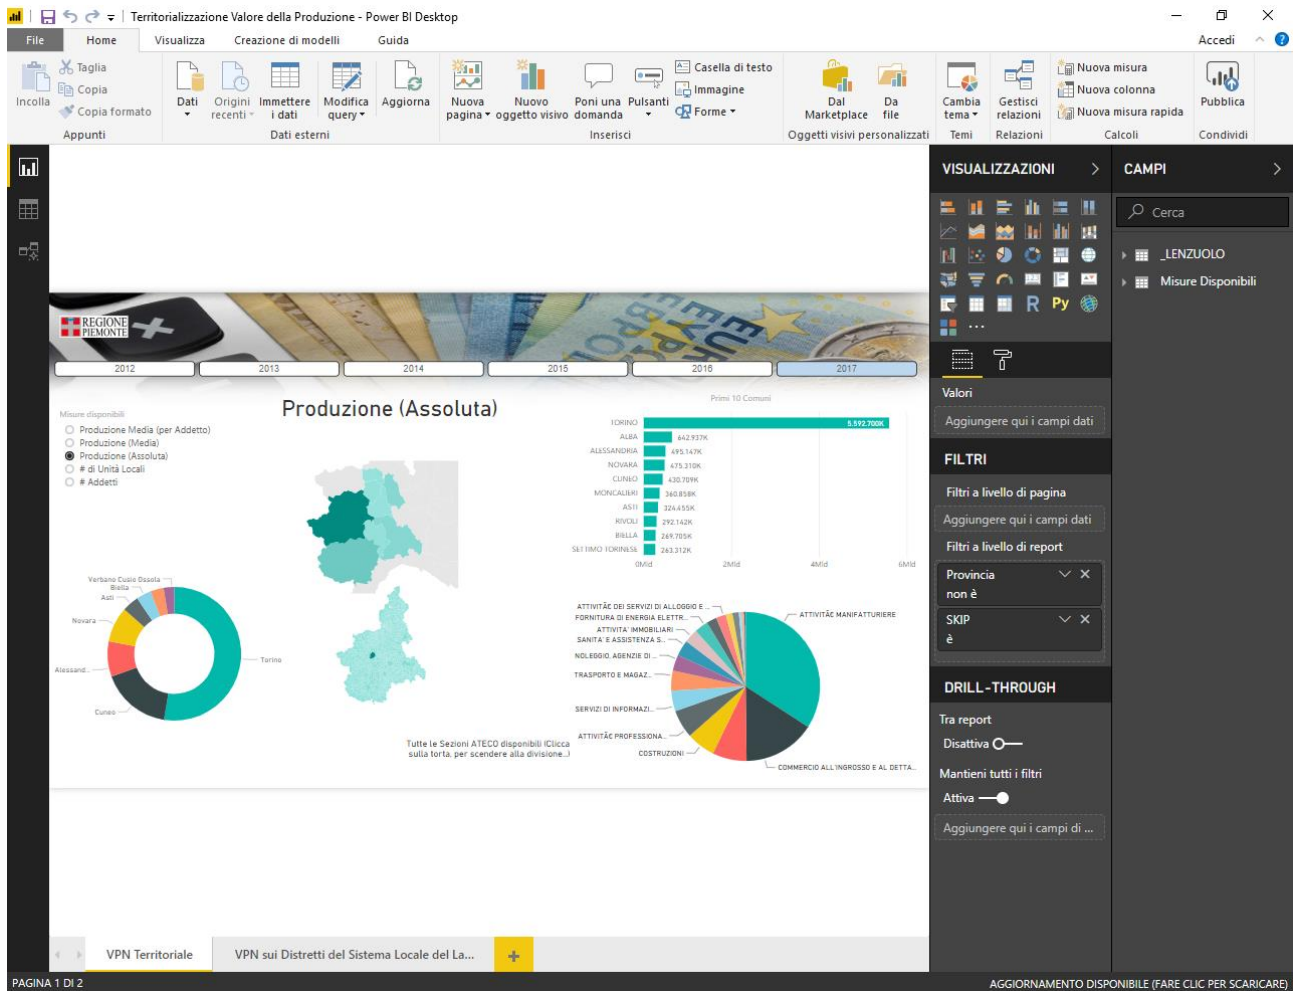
Territorializzazione Valore della Produzione - Power BI Desktop

File Home Visualizza Creazione di modelli Guida Accedi

Incolla Taglia Copia Copia formato Appunti
Dati Origini recenti Immettere i dati Modifica query Aggiorna Dati esterni
Nuova pagina Nuovo oggetto visivo Poni una domanda Pulsanti Casella di testo Immagine Forme Inserisci
Dal Marketplace Da file Oggetti visivi personalizzati
Cambia tema Temi
Gestisci relazioni Relazioni
Nuova misura Nuova colonna Nuova misura rapida Calcoli
Pubblica Condividi

REGIONE PIEMONTE

2012 2013 2014 2015 2016 2017

Misure disponibili
Produzione Media (per Addetto)
Produzione (Media)
Produzione (Assoluta)
# di Unità Locali
# Addetti

Produzione (Assoluta)

Primi 10 Comuni
TORINO 5.592.700K
ALBA 642.937K
ALESSANDRIA 495.147K
NOVARA 475.310K
CUNEO 430.709K
MONCALIERI 360.858K
ASTI 324.455K
RIVOLI 292.142K
BIELLA 269.705K
SETTIMO TORINESE 263.312K
0Mld 2Mld 4Mld 6Mld

Verbano Cusio Ossola
Biella
Asti
Novara
Alessand...
Cuneo
Torino

ATTIVITÀ DEI SERVIZI DI ALLOGGIO E ...
FORNITURA DI ENERGIA ELETTR...
ATTIVITA' IMMOBILIARI
SANITA' E ASSISTENZA S...
NOLEGGIO, AGENZIE DI ...
TRASPORTO E MAGAZ...
SERVIZI DI INFORMAZI...
ATTIVITÀ PROFESSIONA...
COSTRUZIONI
ATTIVITÀ MANIFATTURIERE
COMMERCIO ALL'INGROSSO E AL DETTA...

Tutte le Sezioni ATECO disponibili (Clicca sulla torta, per scendere alla divisione..)

VISUALIZZAZIONI
CAMPI
Cerca
_LENZUOLO
Misure Disponibili
Valori
Aggiungere qui i campi dati
FILTRI
Filtri a livello di pagina
Aggiungere qui i campi dati
Filtri a livello di report
Provincia
non è
SKIP
è
DRILL-THROUGH
Tra report
Disattiva
Mantieni tutti i filtri
Attiva
Aggiungere qui i campi di ...

VPN Territoriale VPN sui Distretti del Sistema Locale del La...

PAGINA 1 DI 2
AGGIORNAMENTO DISPONIBILE (FARE CLIC PER SCARICARE)